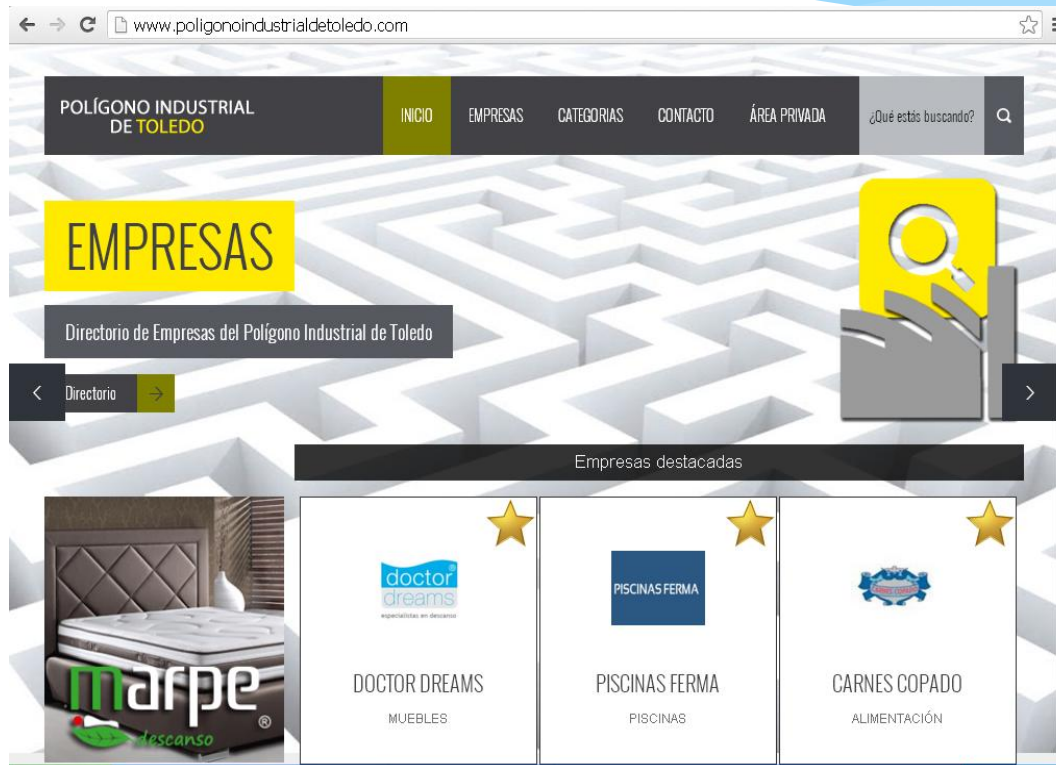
www.poligonoindustrialdetoledo.com

POLÍGONO INDUSTRIAL DE TOLEDO

INICIO EMPRESAS CATEGORIAS CONTACTO ÁREA PRIVADA ¿Qué estás buscando?

EMPRESAS

Directorio de Empresas del Polígono Industrial de Toledo

Directorio

Empresas destacadas

marpe® descanso

doctor dreams especialistas en descanso

DOCTOR DREAMS

MUEBLES

PISCINAS FERMA

PISCINAS FERMA

PISCINAS

CARNES COPADO

CARNES COPADO

ALIMENTACIÓN